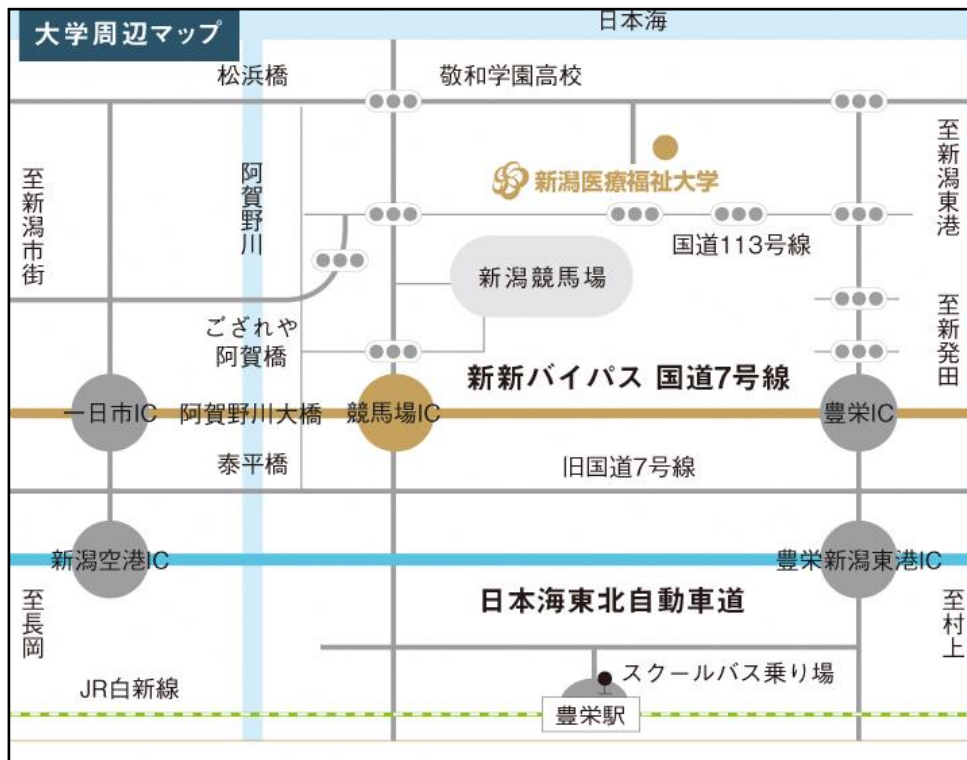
大学周辺マップ

日本海

松浜橋

敬和学園高校

至新潟市街

阿賀野川

新潟医療福祉大学

至新潟東港

国道113号線

新潟競馬場

至新発田

ござれや阿賀橋

新新バイパス 国道7号線

一日市IC

阿賀野川大橋

競馬場IC

豊栄IC

泰平橋

旧国道7号線

新潟空港IC

豊栄新潟東港IC

日本海東北自動車道

至長岡

至村上

スクールバス乗り場

JR白新線

豊栄駅